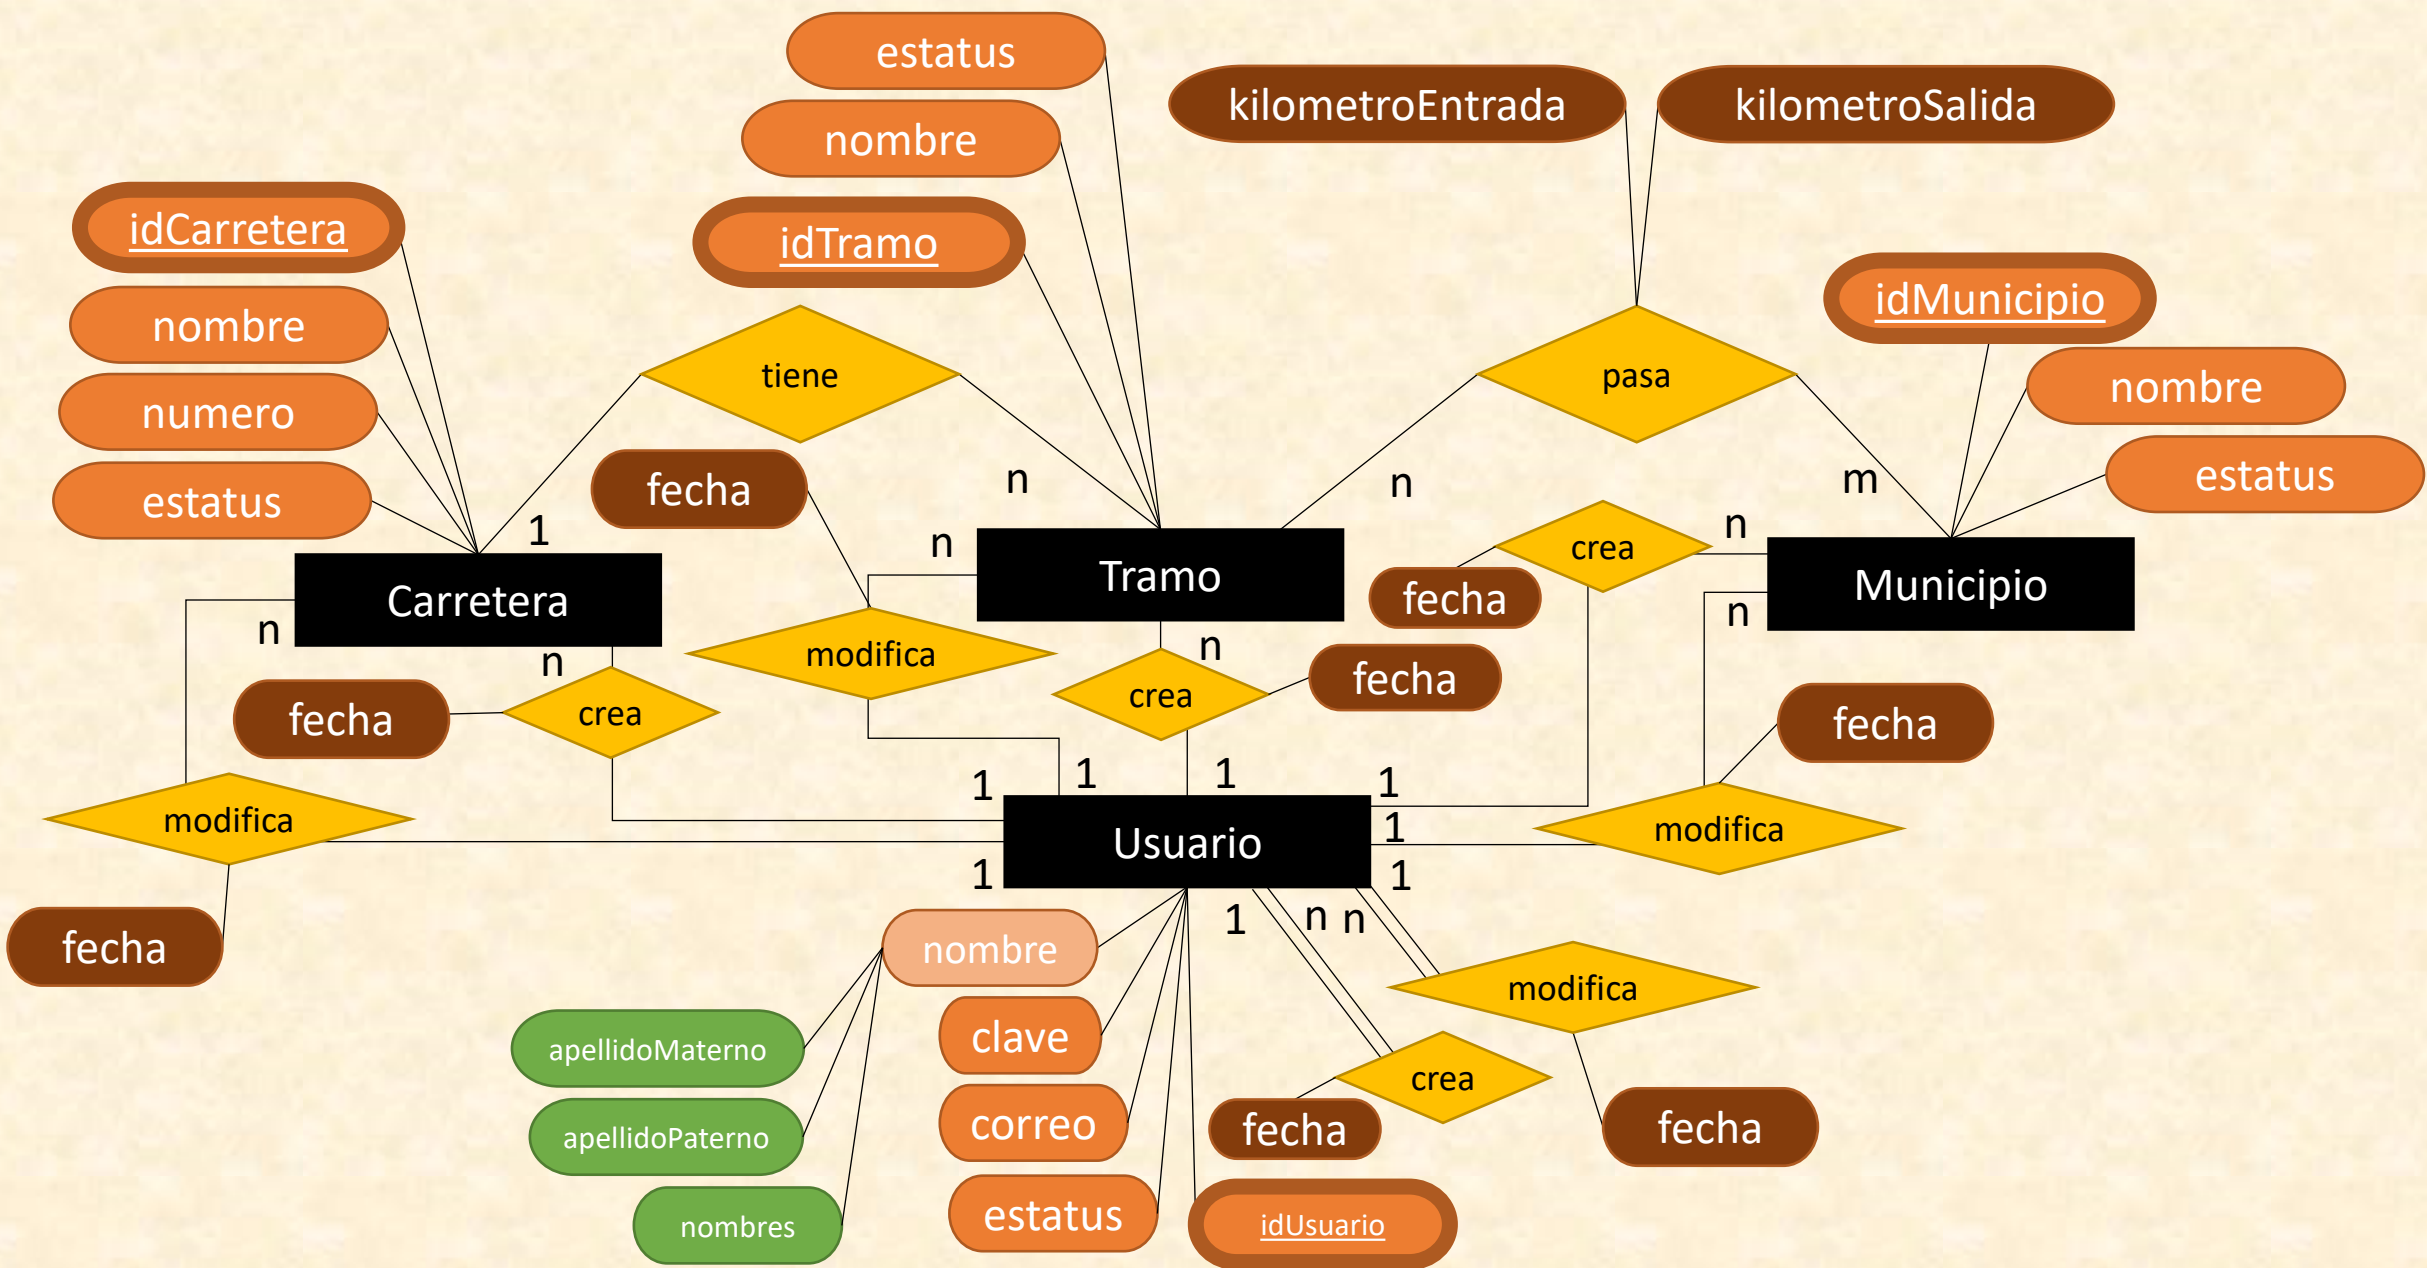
estatus

kilometroEntrada

kilometroSalida

nombre

idCarretera

idTramo

idMunicipio

nombre

tiene

pasa

nombre

numero

estatus

fecha

n

n

m

estatus

1

crea

n

n

Tramo

Municipio

Carretera

fecha

n

n

n

n

modifica

fecha

fecha

crea

crea

fecha

fecha

1

1

1

1

modifica

1

modifica

Usuario

1

1

1

fecha

1

n

n

nombre

modifica

apellidoMaterno

clave

crea

apellidoPaterno

correo

fecha

fecha

nombres

estatus

idUsuario